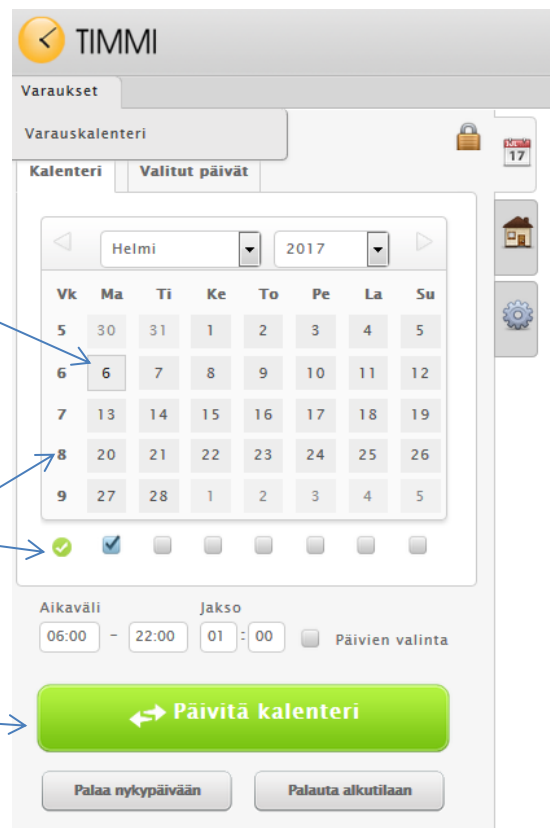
TIMMI

Varaukset

Varauskalenteri

Kalenteri | Valitut päivät

17

Helmi | 2017

| Vk | Ma | Ti | Ke | To | Pe | La | Su |
|---|---|---|---|---|---|---|---|
| 5 | 30 | 31 | 1 | 2 | 3 | 4 | 5 |
| 6 | 6 | 7 | 8 | 9 | 10 | 11 | 12 |
| 7 | 13 | 14 | 15 | 16 | 17 | 18 | 19 |
| 8 | 20 | 21 | 22 | 23 | 24 | 25 | 26 |
| 9 | 27 | 28 | 1 | 2 | 3 | 4 | 5 |

Aikaväli
06:00 - 22:00

Jakso
01 : 00

Päivien valinta

Päivitä kalenteri

Palaa nykypäivään

Palauta alkutilaan